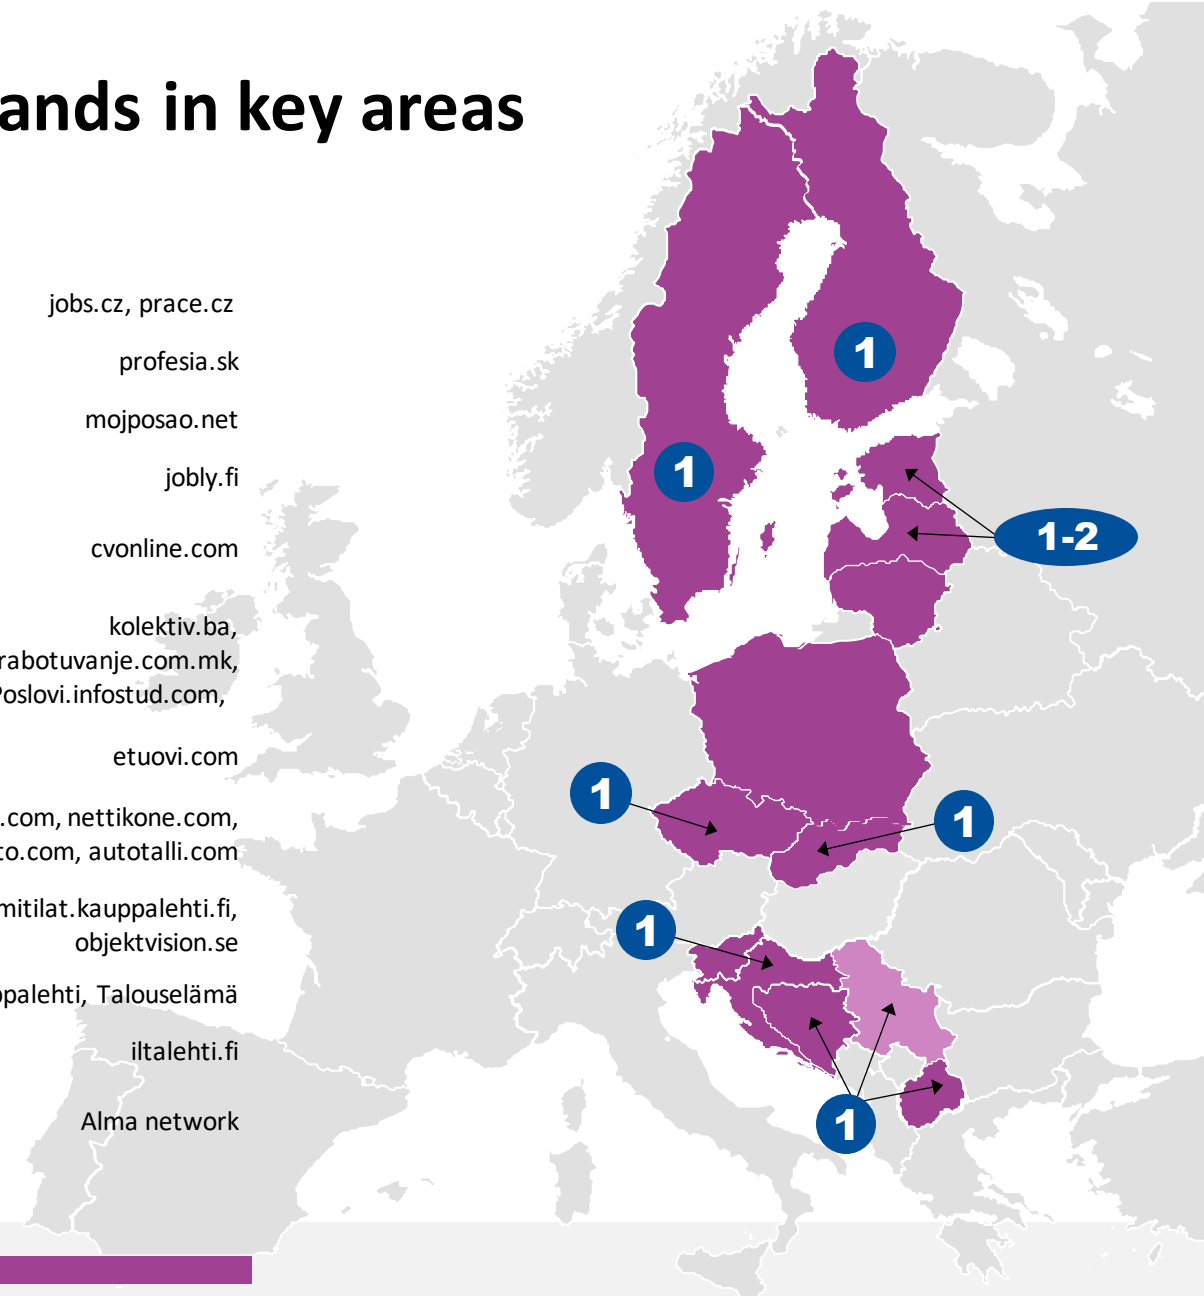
ands in key areas

jobs.cz, prace.cz

profesia.sk

mojposao.net

jobly.fi

cvonline.com

kolektiv.ba,
rabotuvanje.com.mk,
Poslovi.infostud.com,

etuovi.com

.com, nettikone.com,
to.com, autotalli.com

mitilat.kauppalehti.fi,
objektvision.se

palehti, Talouselämä

iltalehti.fi

Alma network

1

1

1-2

1

1

1

1